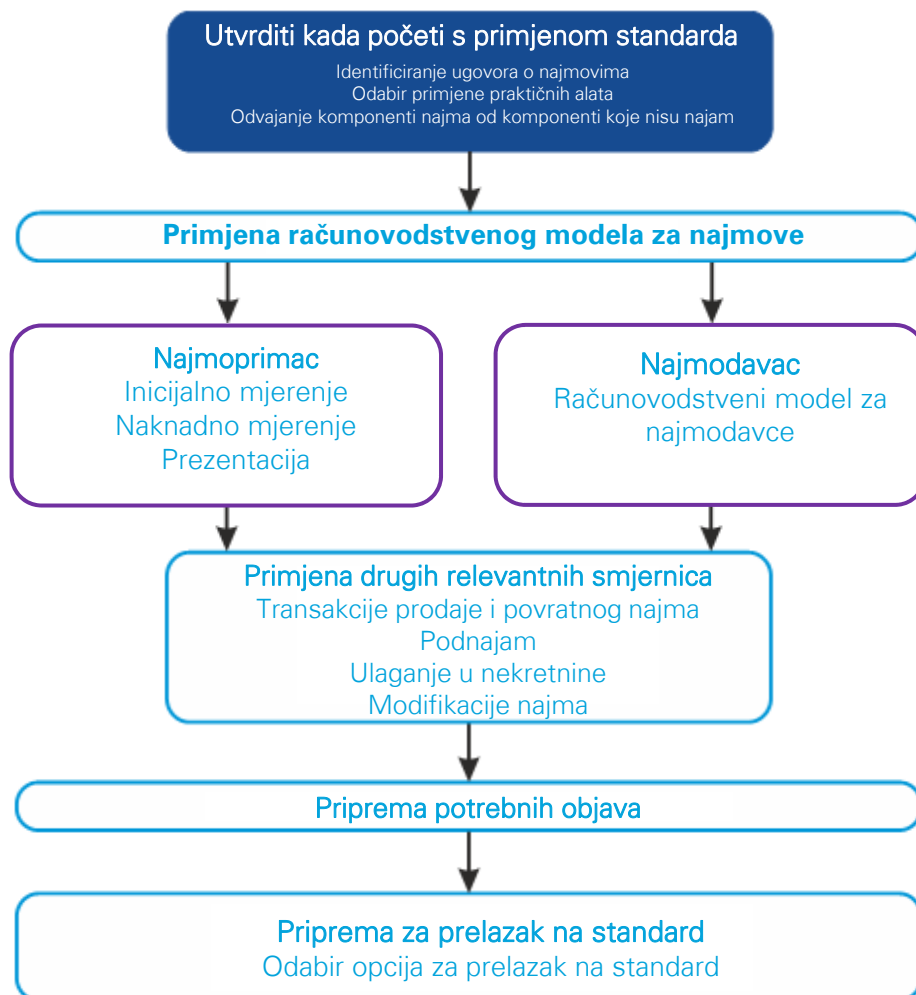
Utvrditi kada početi s primjenom standarda
Identificiranje ugovora o najmovima
Odabir primjene praktičnih alata
Odvajanje komponenti najma od komponenti koje nisu najam

Primjena računovodstvenog modela za najmove

Najmoprimac
Inicijalno mjerenje
Naknadno mjerenje
Prezentacija

Najmodavac
Računovodstveni model za najmodavce

Primjena drugih relevantnih smjernica
Transakcije prodaje i povratnog najma
Podnajam
Ulaganje u nekretnine
Modifikacije najma

Priprema potrebnih objava

Priprema za prelazak na standard
Odabir opcija za prelazak na standard